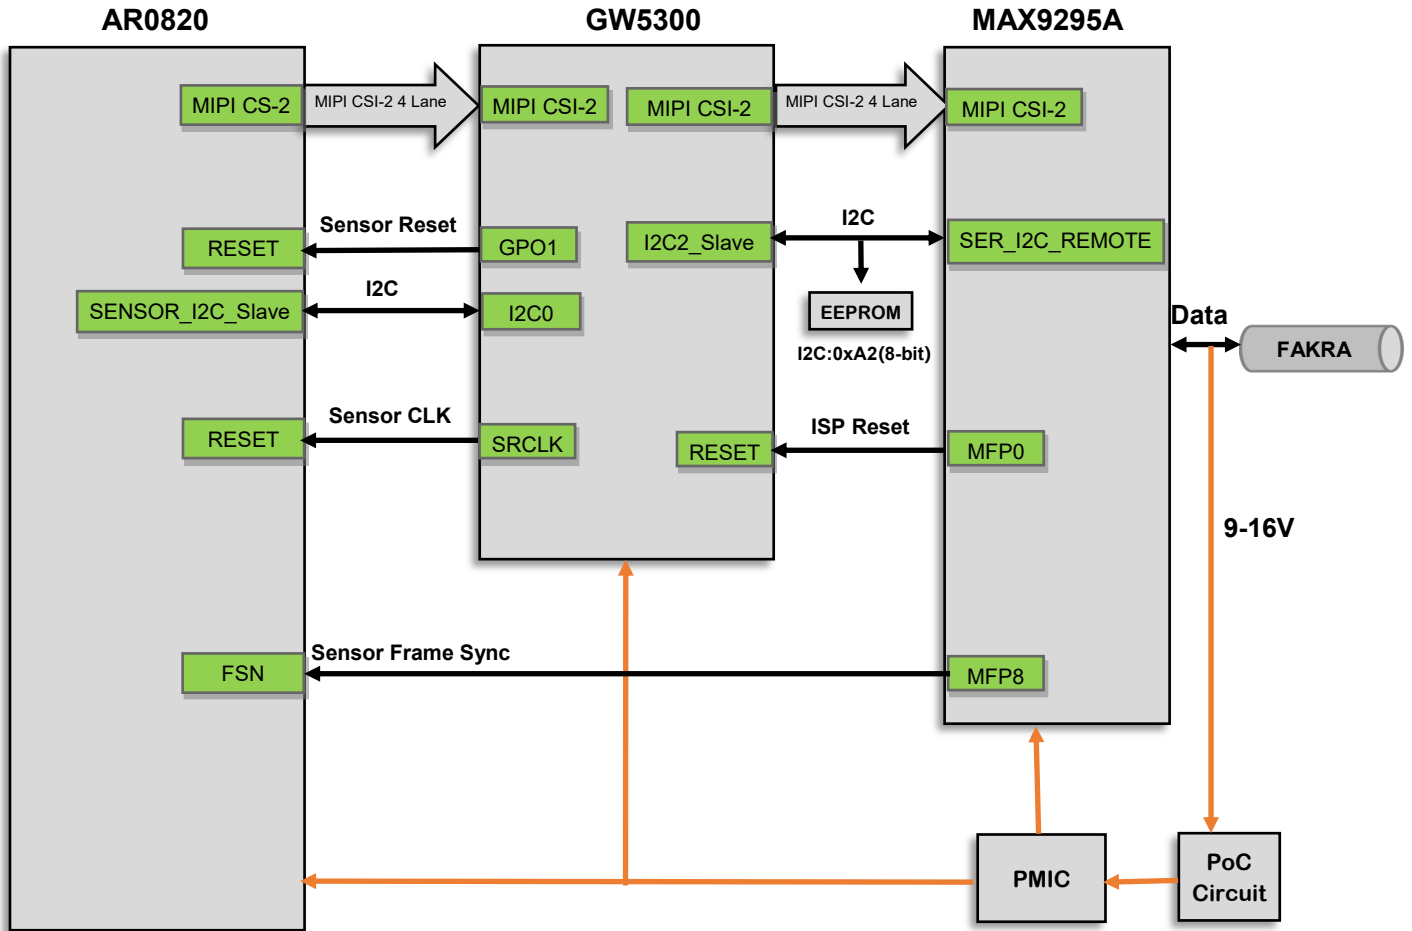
AR0820

GW5300

MAX9295A

MIPI CS-2

MIPI CSI-2 4 Lane

MIPI CSI-2

MIPI CSI-2

MIPI CSI-2 4 Lane

MIPI CSI-2

RESET

Sensor Reset

GPO1

I2C2_Slave

I2C

SER_I2C_REMOTE

SENSOR_I2C_Slave

I2C

I2C0

EEPROM

I2C:0xA2(8-bit)

Data

FAKRA

RESET

Sensor CLK

SRCLK

RESET

ISP Reset

MFP0

9-16V

FSN

Sensor Frame Sync

MFP8

PMIC

PoC Circuit